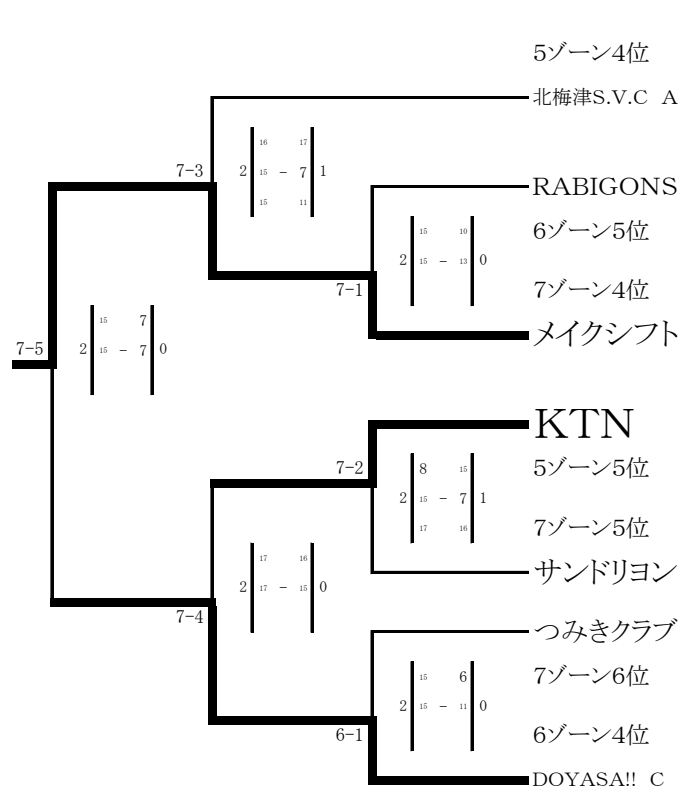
5ゾーン4位
北梅津S.V.C A
RABIGONS
6ゾーン5位
7ゾーン4位
メイクシフト
KTN
5ゾーン5位
7ゾーン5位
サンドリヨン
つみきクラブ
7ゾーン6位
6ゾーン4位
DOYASA!! C

7-3
| 2 | 16 | - | 17 | 1 |
|---|---|---|---|---|
| | 15 | - | 7 | |
| | 15 | | 11 | |

7-1
| 2 | 15 | - | 10 | 0 |
|---|---|---|---|---|
| | 15 | - | 13 | |

7-5
| 2 | 15 | - | 7 | 0 |
|---|---|---|---|---|
| | 15 | - | 7 | |

7-2
| 2 | 8 | - | 15 | 1 |
|---|---|---|---|---|
| | 15 | - | 7 | |
| | 17 | | 16 | |

7-4
| 2 | 17 | - | 16 | 0 |
|---|---|---|---|---|
| | 17 | - | 15 | |

6-1
| 2 | 15 | - | 6 | 0 |
|---|---|---|---|---|
| | 15 | - | 11 | |